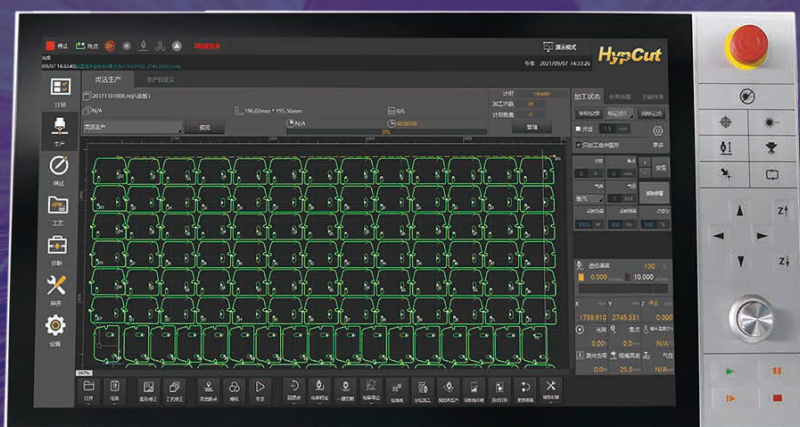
停止   执行  演示模式  HypCut

计划  生产  调试  工艺  诊断  排序  设置

灵活生产  生产日志

20171101008.nc(已选)
N/A
196.02mm * 195.36mm
0/6
N/A
00:00:00
0%
灵活生产  管理

加工状态

1759.910  2745.331  0.000
N/A
25.0
N/A
0.000  10.000
100

打开  报表  复位  工艺  ... 

Z↑  Z↓